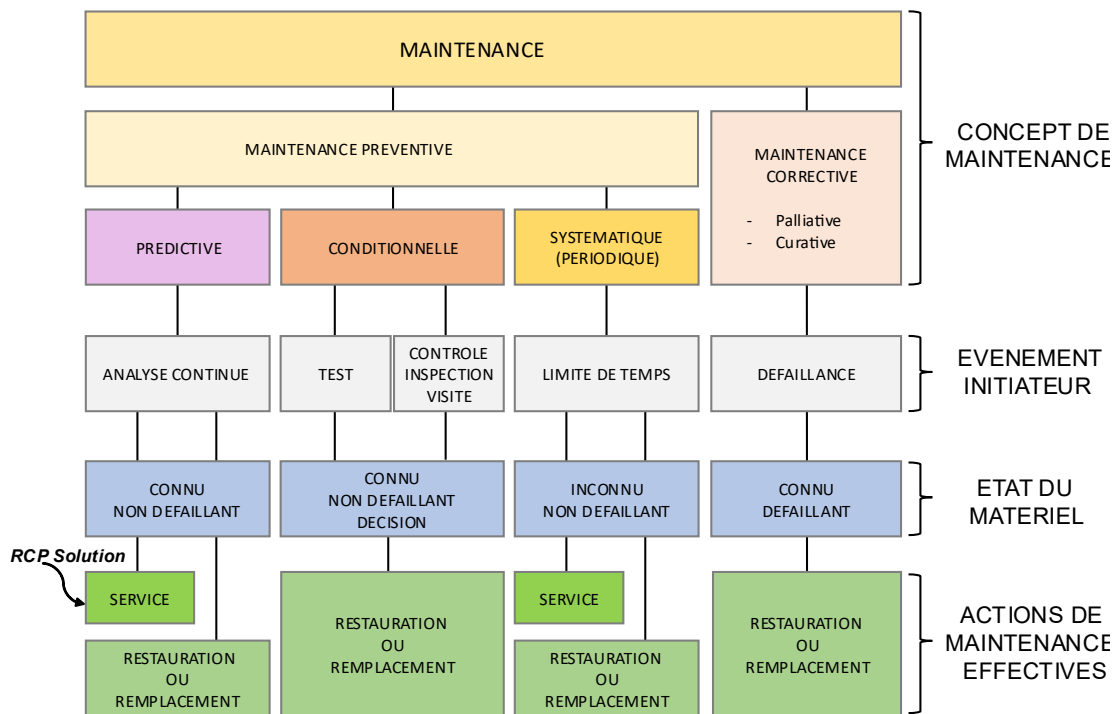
MAINTENANCE

MAINTENANCE PREVENTIVE

MAINTENANCE CORRECTIVE

- Palliative
- Curative

PREDICTIVE

CONDITIONNELLE

SYSTEMATIQUE (PERIODIQUE)

CONCEPT DE MAINTENANCE

ANALYSE CONTINUE

TEST

CONTROLE INSPECTION VISITE

LIMITE DE TEMPS

DEFAILLANCE

EVENEMENT INITIATEUR

CONNU NON DEFAILLANT

CONNU NON DEFAILLANT DECISION

INCONNU NON DEFAILLANT

CONNU DEFAILLANT

ETAT DU MATERIEL

RCP Solution

SERVICE

RESTAURATION OU REMPLACEMENT

RESTAURATION OU REMPLACEMENT

SERVICE

RESTAURATION OU REMPLACEMENT

RESTAURATION OU REMPLACEMENT

ACTIONS DE MAINTENANCE EFFECTIVES